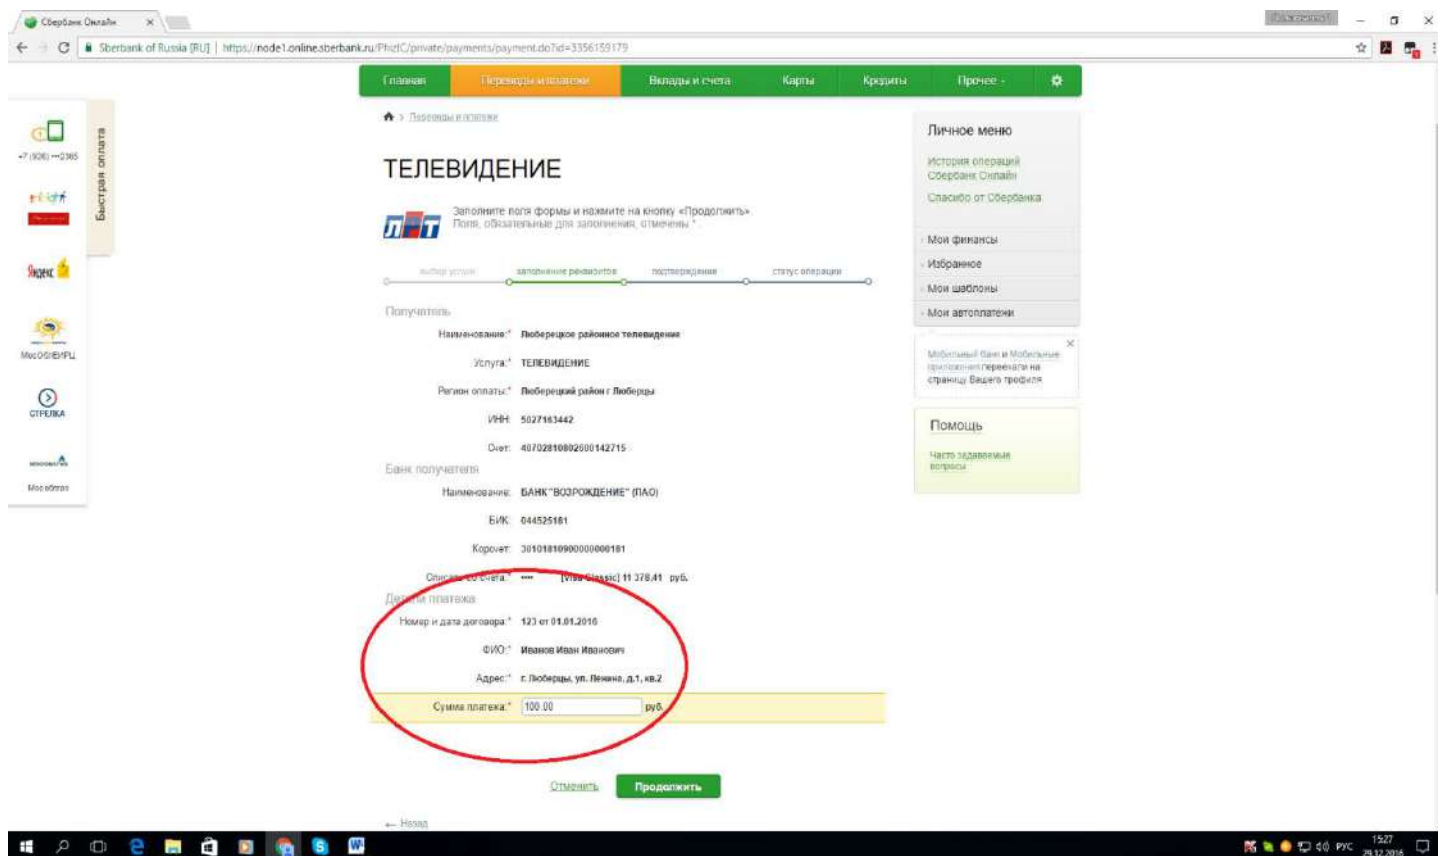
Сбербанк Онлайн ×

Sberbank of Russia [RU] | https://node1.online.sberbank.ru/PhizIC/private/payments/payment.do?id=3356159179

Главная | Переводы и платежи | Вклады и счета | Карты | Кредиты | Прочее

Быстрая оплата

+7 (926) ***2365

Яндекс

МосОБЛЕИРЦ

СТРЕЛКА

Мосэнерго

> Переводы и платежи

ТЕЛЕВИДЕНИЕ

ЛРТ

Заполните поля формы и нажмите на кнопку «Продолжить».
Поля, обязательные для заполнения, отмечены *.

выбор услуги | заполнение реквизитов | подтверждение | статус операции

Получатель

Наименование:* Люберецкое районное телевидение

Услуга:* ТЕЛЕВИДЕНИЕ

Регион оплаты:* Люберецкий район г Люберцы

ИНН: 5027163442

Счет: 40702810802600142715

Банк получателя

Наименование: БАНК "ВОЗРОЖДЕНИЕ" (ПАО)

БИК: 044525181

Корсчет: 30101810900000000181

Списать со счета:* **** [Visa Classic] 11 378.41 руб.

Детали платежа

Номер и дата договора:* 123 от 01.01.2016

ФИО:* Иванов Иван Иванович

Адрес:* г. Люберцы, ул. Ленина, д.1, кв.2

Сумма платежа:* 100.00 руб.

Отменить | Продолжить

← Назад

Личное меню

История операций Сбербанк Онлайн

Спасибо от Сбербанка

Мои финансы

Избранное

Мои шаблоны

Мои автоплатежи

Мобильный банк и Мобильные приложения переехали на страницу Вашего профиля

Помощь

Часто задаваемые вопросы

РУС 15:27 29.12.2016